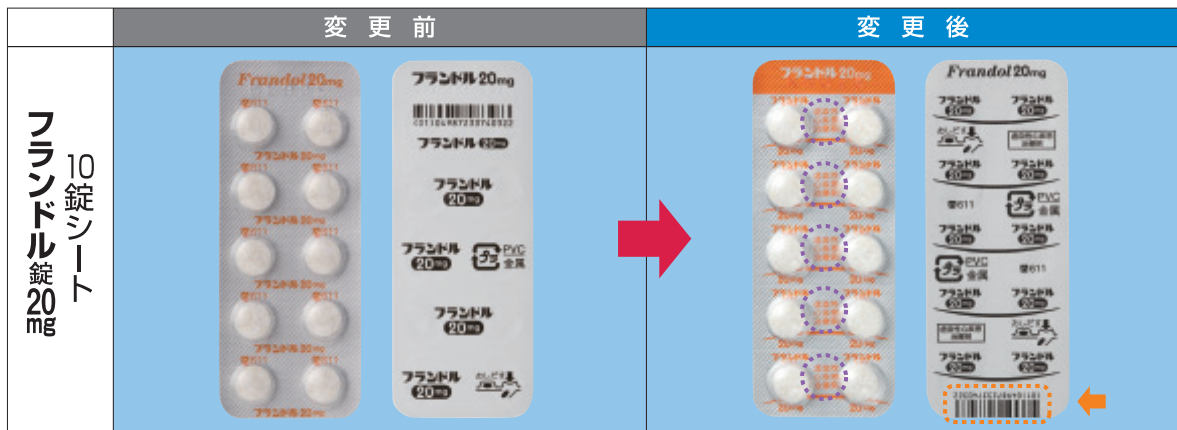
| | 変更前 | 変更後 |
|---|---|---|
| フランドル錠20mg 10錠シート | Frandol 20mg 611 フランドル 20mg / フランドル20mg フランドル 20mg フランドル 20mg フランドル 20mg PVC 金属 フランドル 20mg フランドル 20mg | フランドル 20mg 20mg / Frandol 20mg フランドル 20mg 611 PVC 金属 |